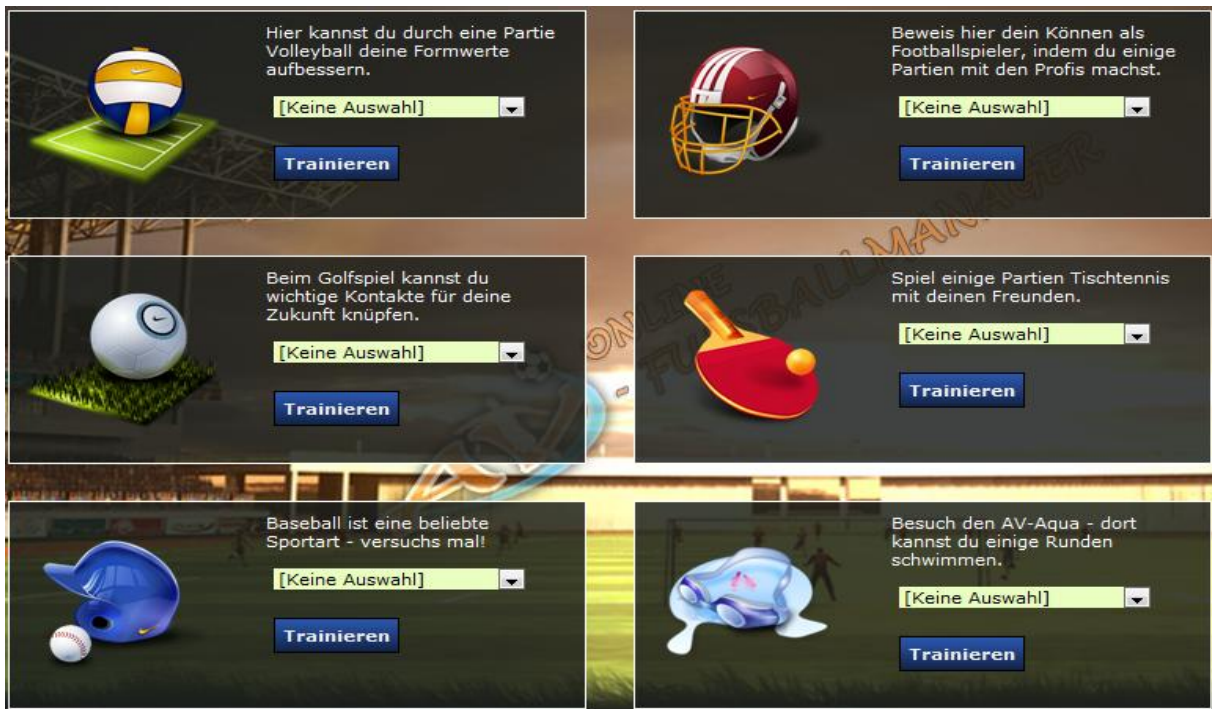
Hier kannst du durch eine Partie Volleyball deine Formwerte aufbessern.

[Keine Auswahl]

Trainieren

Beweis hier dein Können als Footballspieler, indem du einige Partien mit den Profis machst.

[Keine Auswahl]

Trainieren

Beim Golfspiel kannst du wichtige Kontakte für deine Zukunft knüpfen.

[Keine Auswahl]

Trainieren

Spiel einige Partien Tischtennis mit deinen Freunden.

[Keine Auswahl]

Trainieren

Baseball ist eine beliebte Sportart - versuchs mal!

[Keine Auswahl]

Trainieren

Besuch den AV-Aqua - dort kannst du einige Runden schwimmen.

[Keine Auswahl]

Trainieren

ONLINE FUSSBALLMANAGER